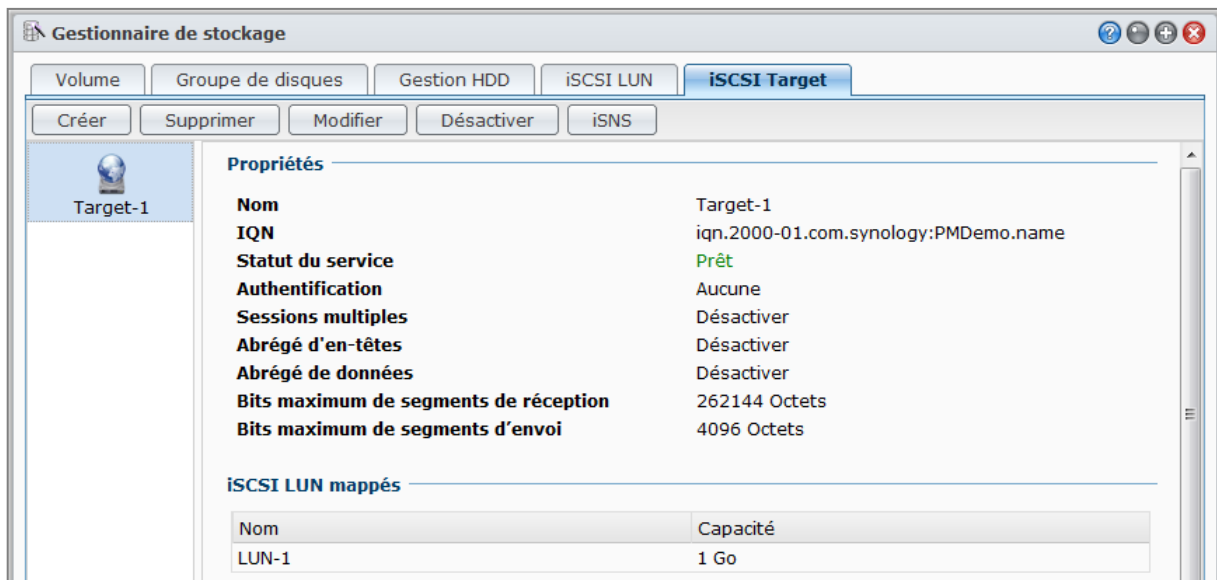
Gestionnaire de stockage

Volume | Groupe de disques | Gestion HDD | iSCSI LUN | iSCSI Target

Créer | Supprimer | Modifier | Désactiver | iSNS

Target-1

Propriétés

| | |
|---|---|
| Nom | Target-1 |
| IQN | iqn.2000-01.com.synology:PMDemo.name |
| Statut du service | Prêt |
| Authentification | Aucune |
| Sessions multiples | Désactiver |
| Abrégé d'en-têtes | Désactiver |
| Abrégé de données | Désactiver |
| Bits maximum de segments de réception | 262144 Octets |
| Bits maximum de segments d'envoi | 4096 Octets |

iSCSI LUN mappés

| Nom | Capacité |
|---|---|
| LUN-1 | 1 Go |